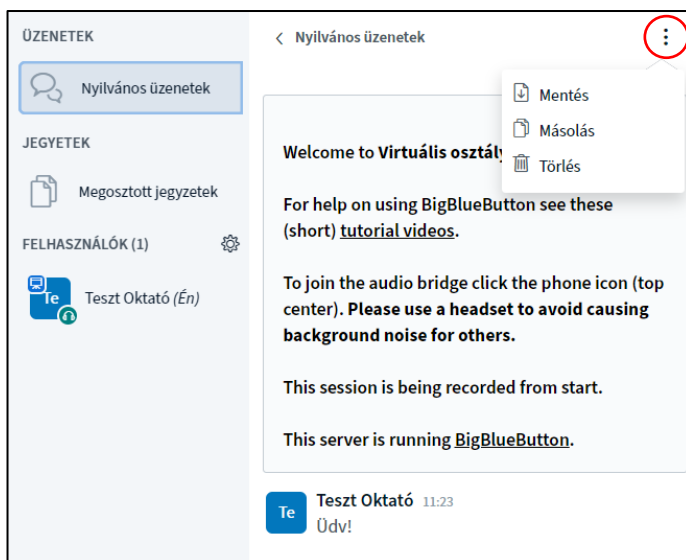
ÜZENETEK

Nyilvános üzenetek

JEGYETEK

Megosztott jegyzetek

FELHASZNÁLÓK (1)

Te

Teszt Oktató *(Én)*

< Nyilvános üzenetek

Mentés

Másolás

Törlés

Welcome to Virtuális osztály

For help on using BigBlueButton see these (short) tutorial videos.

To join the audio bridge click the phone icon (top center). Please use a headset to avoid causing background noise for others.

This session is being recorded from start.

This server is running BigBlueButton.

Te

Teszt Oktató 11:23

Üdv!